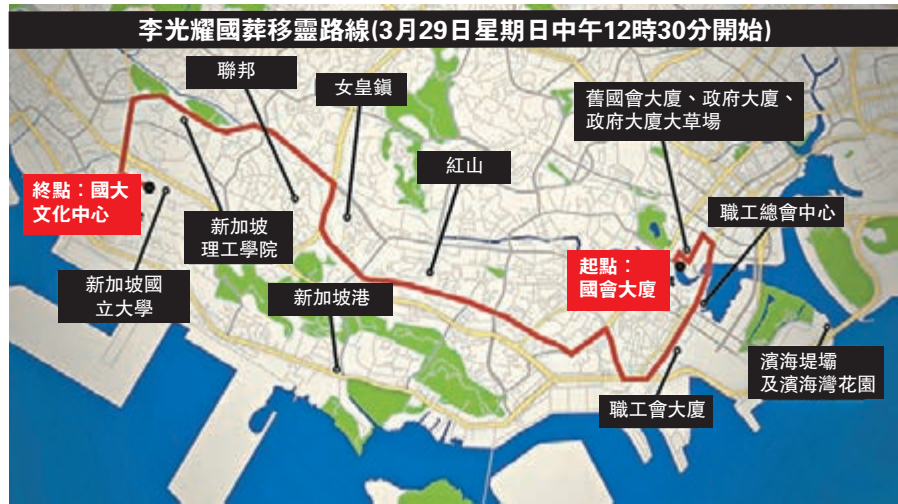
李光耀國葬移靈路線(3月29日星期日中午12時30分開始)

聯邦

女皇鎮

舊國會大廈、政府大廈、政府大廈大草場

紅山

終點：國大文化中心

新加坡理工學院

職工總會中心

新加坡國立大學

起點：國會大廈

新加坡港

濱海堤壩及濱海灣花園

職工會大廈